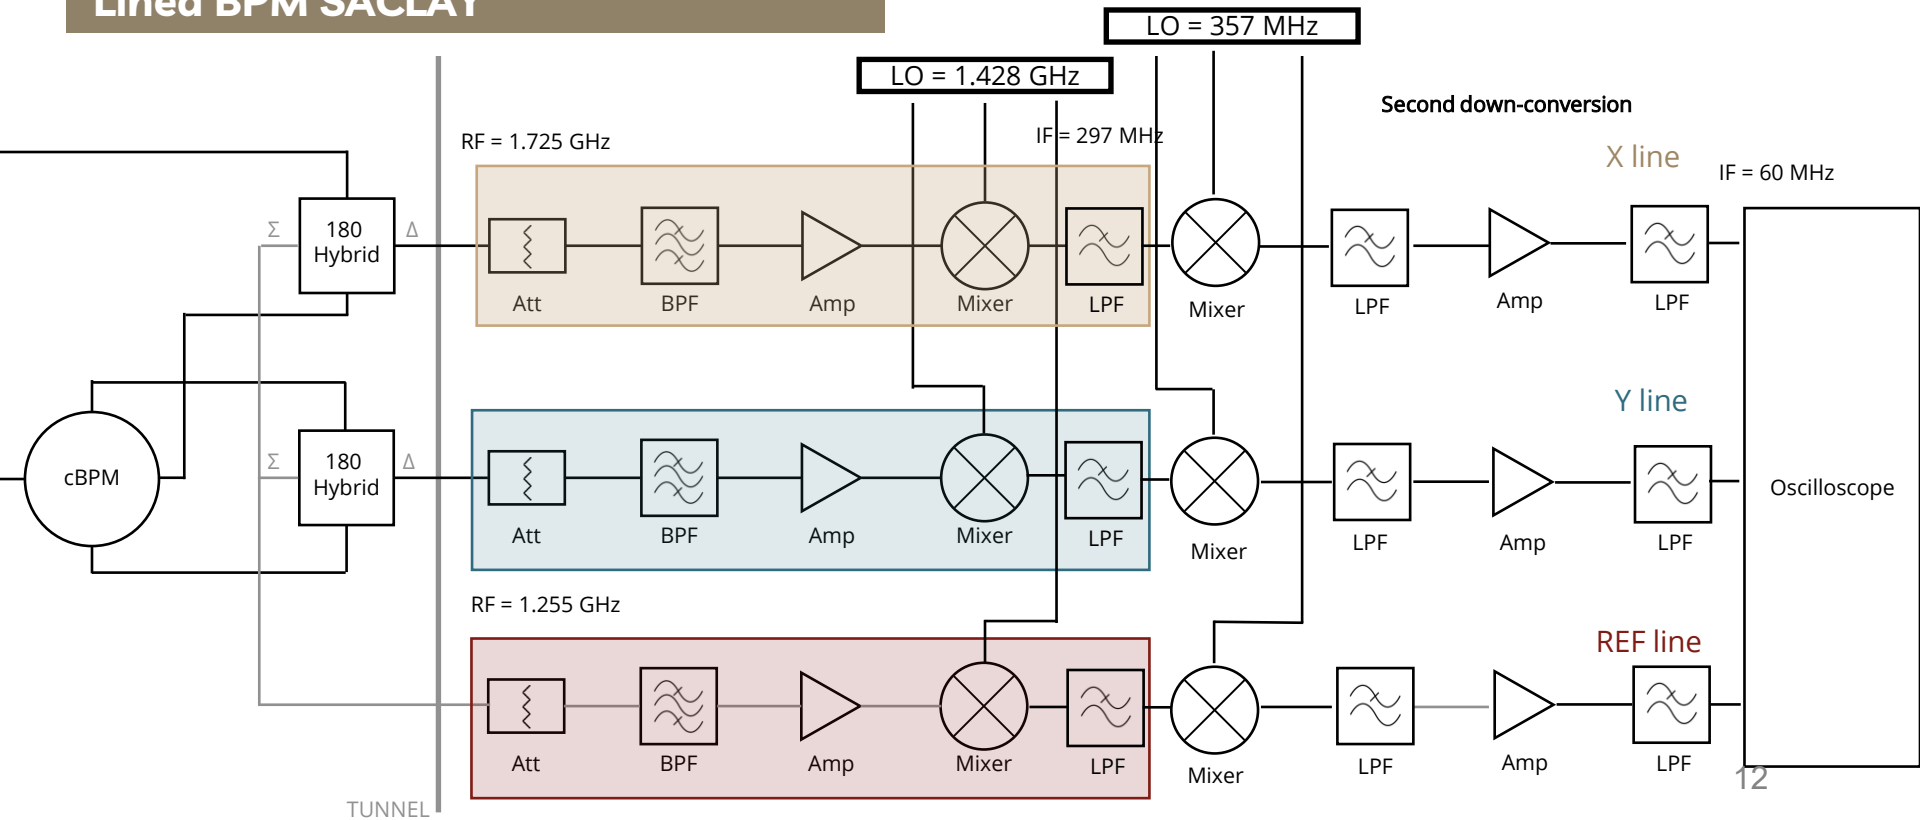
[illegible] BPM SACLAY

LO = 357 MHz

LO = 1.428 GHz

Second down-conversion

RF = 1.725 GHz

IF = 297 MHz

X line

IF = 60 MHz

Σ

180 Hybrid

Δ

Att

BPF

Amp

Mixer

LPF

Mixer

LPF

Amp

LPF

Y line

cBPM

Σ

180 Hybrid

Δ

Att

BPF

Amp

Mixer

LPF

Mixer

LPF

Amp

LPF

Oscilloscope

RF = 1.255 GHz

REF line

Att

BPF

Amp

Mixer

LPF

Mixer

LPF

Amp

LPF

12

TUNNEL